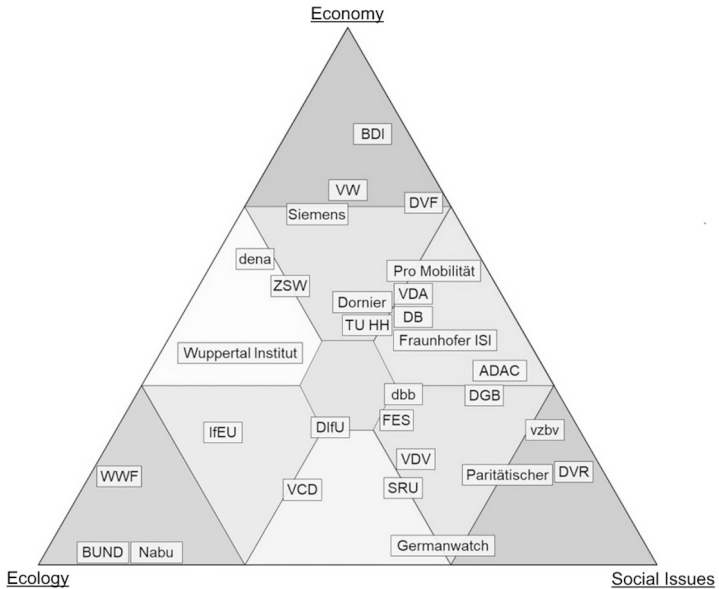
Economy

BDI

VW

Siemens

DVF

dena

ZSW

Pro Mobilität

Dornier

VDA

TU HH

DB

Fraunhofer ISI

Wuppertal Institut

ADAC

dbb

DGB

IfEU

DIfU

FES

vzbv

VDV

WWF

VCD

SRU

Paritätischer

DVR

BUND

Nabu

Germanwatch

Ecology

Social Issues